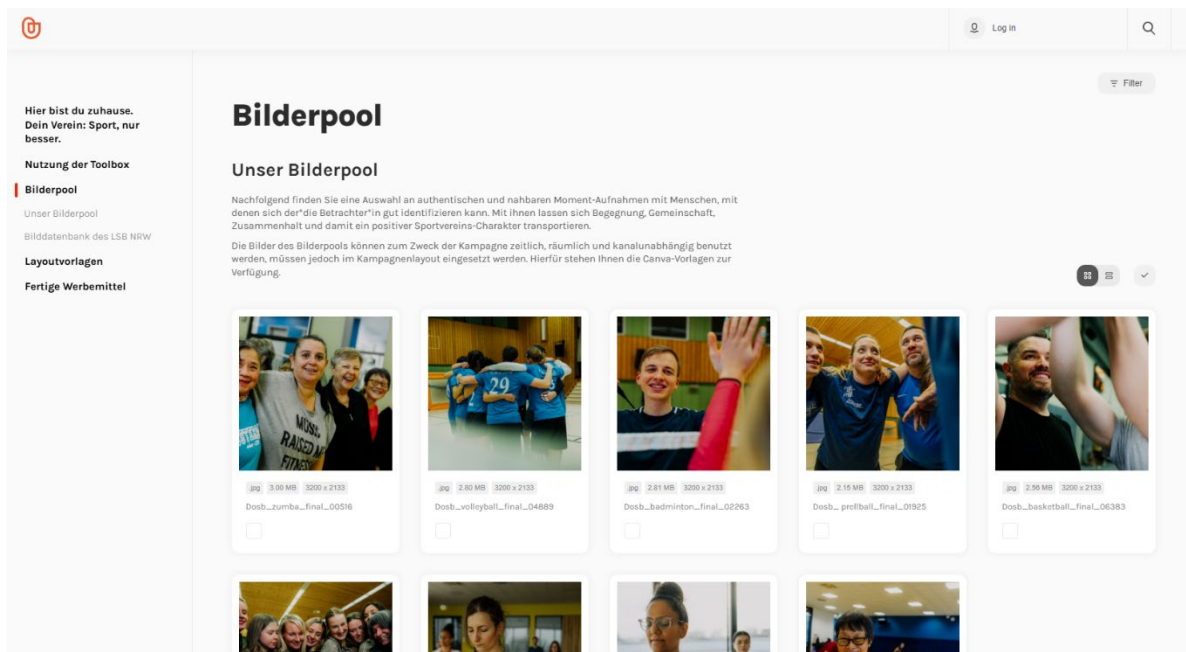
Log in

Filter

Hier bist du zuhause. Dein Verein: Sport, nur besser.

Nutzung der Toolbox

Bilderpool

Unser Bilderpool

Bilddatenbank des LSB NRW

Layoutvorlagen

Fertige Werbemittel

Bilderpool

Unser Bilderpool

Nachfolgend finden Sie eine Auswahl an authentischen und nahbaren Moment-Aufnahmen mit Menschen, mit denen sich der*die Betrachter*in gut identifizieren kann. Mit ihnen lassen sich Begegnung, Gemeinschaft, Zusammenhalt und damit ein positiver Sportvereins-Charakter transportieren.

Die Bilder des Bilderpools können zum Zweck der Kampagne zeitlich, räumlich und kanalunabhängig benutzt werden, müssen jedoch im Kampagnenlayout eingesetzt werden. Hierfür stehen Ihnen die Canva-Vorlagen zur Verfügung.

.jpg 3.00 MB 3200 x 2133
Dosb_zumba_final_00516

.jpg 2.80 MB 3200 x 2133
Dosb_volleyball_final_04889

.jpg 2.81 MB 3200 x 2133
Dosb_badminton_final_02263

.jpg 2.15 MB 3200 x 2133
Dosb_ prellball_final_01925

.jpg 2.56 MB 3200 x 2133
Dosb_basketball_final_06383